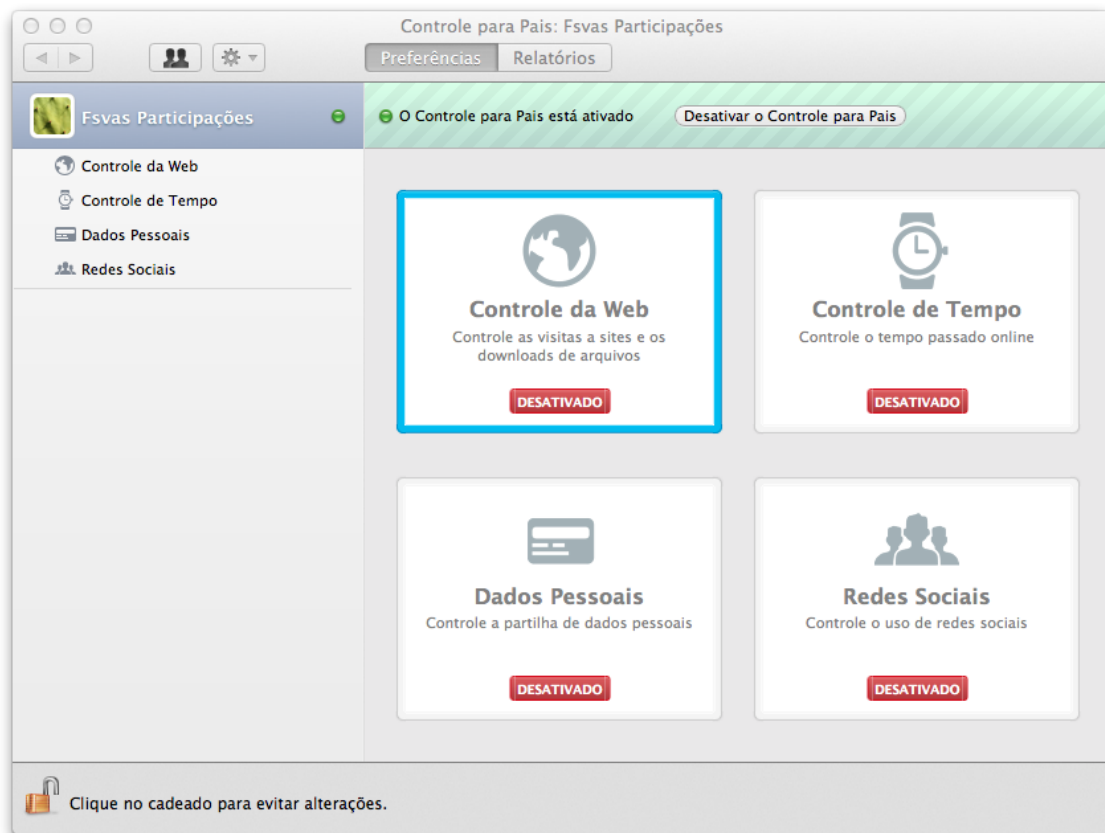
Controle para Pais: Fsvas Participações

Preferências | Relatórios

Fsvas Participações

Controle da Web
Controle de Tempo
Dados Pessoais
Redes Sociais

O Controle para Pais está ativado

Desativar o Controle para Pais

Controle da Web
Controle as visitas a sites e os downloads de arquivos
DESATIVADO

Controle de Tempo
Controle o tempo passado online
DESATIVADO

Dados Pessoais
Controle a partilha de dados pessoais
DESATIVADO

Redes Sociais
Controle o uso de redes sociais
DESATIVADO

Clique no cadeado para evitar alterações.